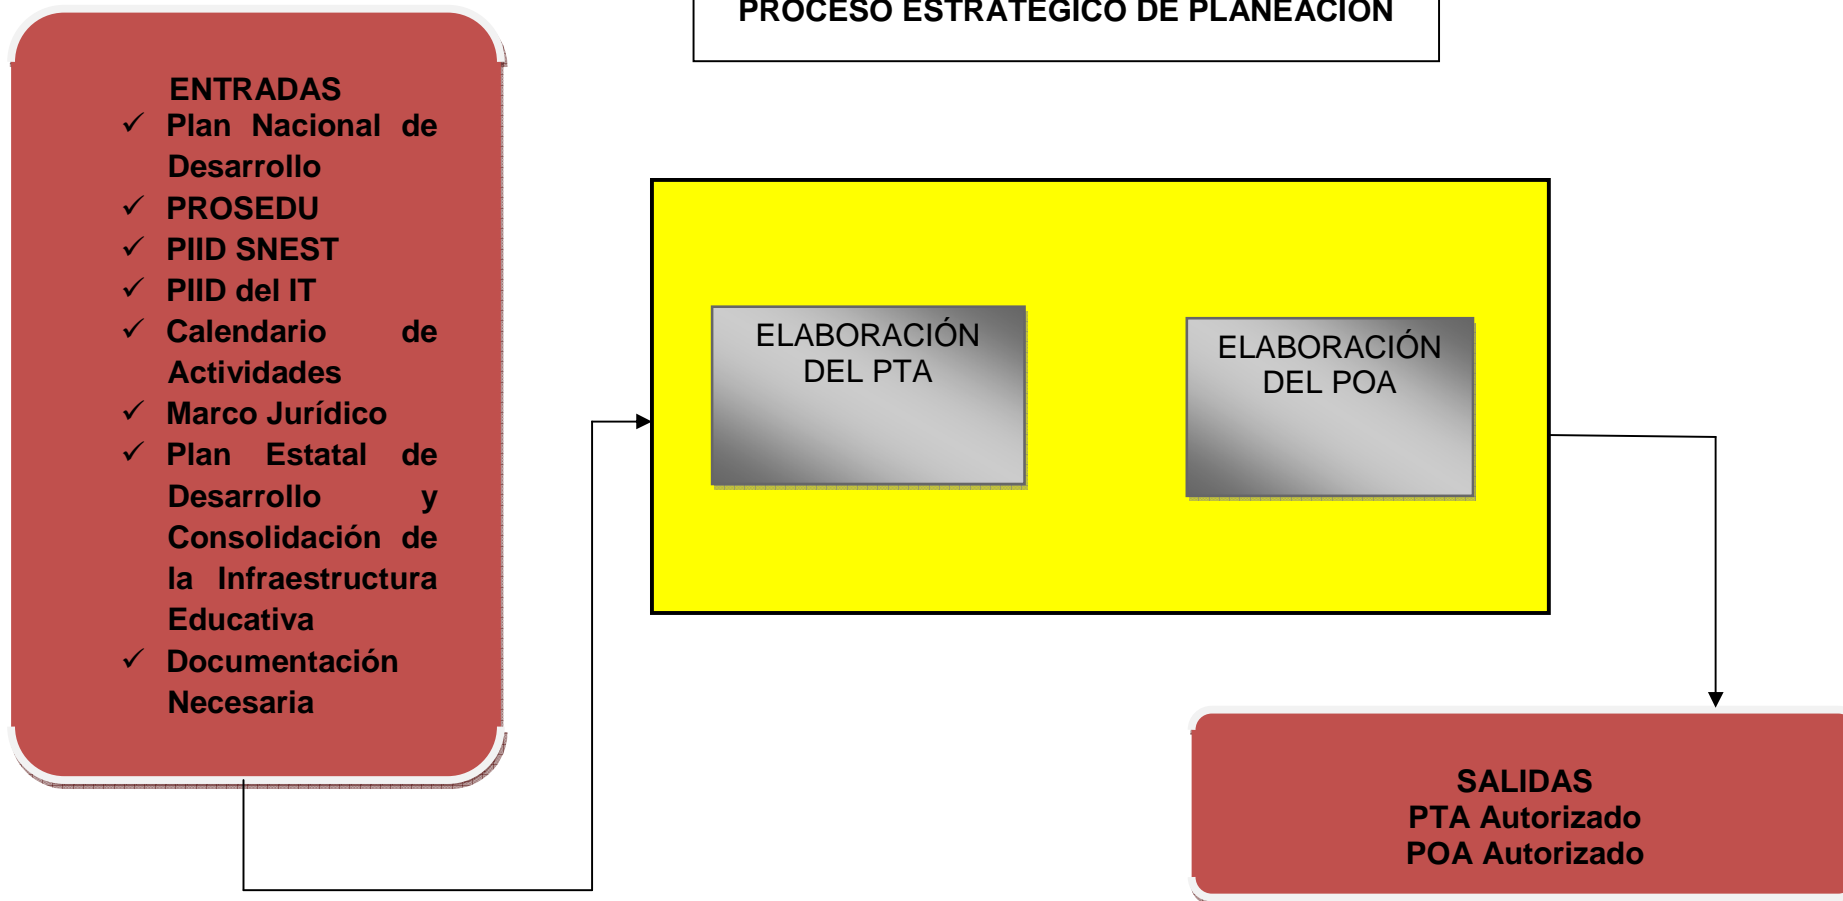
PROCESO ESTRATEGICO DE PLANEACION

ENTRADAS
✓ Plan Nacional de Desarrollo
✓ PROSEDU
✓ PIID SNEST
✓ PIID del IT
✓ Calendario de Actividades
✓ Marco Jurídico
✓ Plan Estatal de Desarrollo y Consolidación de la Infraestructura Educativa
✓ Documentación Necesaria

ELABORACIÓN DEL PTA

ELABORACIÓN DEL POA

SALIDAS
PTA Autorizado
POA Autorizado